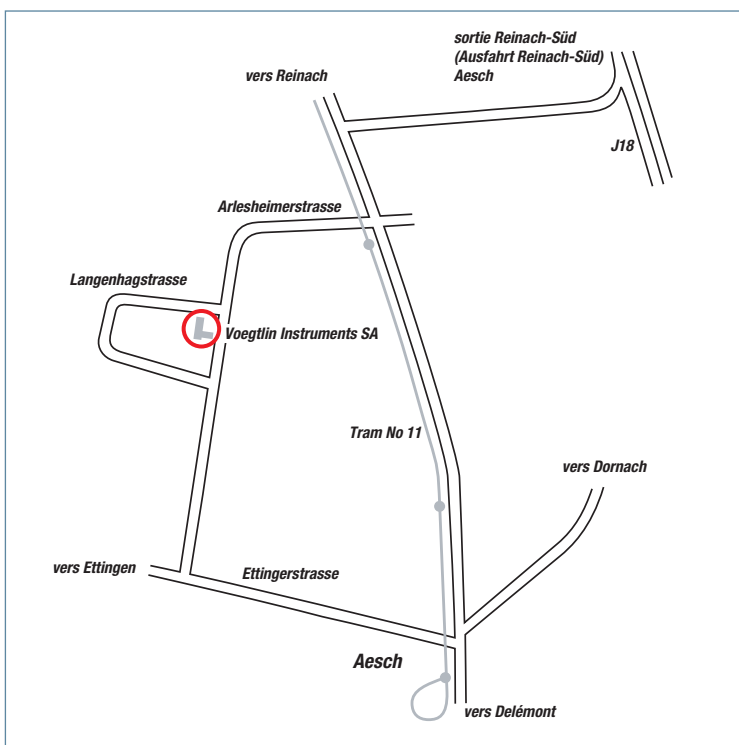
sortie Reinach-Süd
(Ausfahrt Reinach-Süd)
Aesch

vers Reinach

J18

Arlesheimerstrasse

Langenhagstrasse

Voegtlin Instruments SA

Tram No 11

vers Dornach

vers Ettingen

Ettingerstrasse

Aesch

vers Delémont